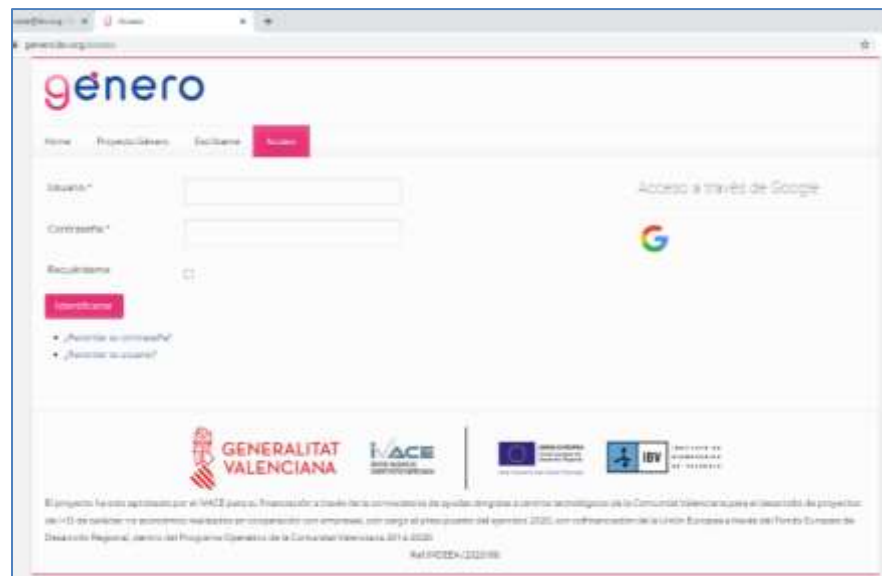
Acceso

genero.ibv.org/acceso

género

Home Proyecto Género Escríbeme Acceso

Usuario *

Contraseña *

Recuérdeme

Identificarse

• ¿Recordar su contraseña?
• ¿Recordar su usuario?

Acceso a través de Google

G

GENERALITAT VALENCIANA

IVACE

IBV

El proyecto ha sido aprobado por el IVACE para su financiación a través de la convocatoria de ayudas dirigidas a centros tecnológicos de la Comunitat Valenciana para el desarrollo de proyectos de I+D de carácter no económico realizados en cooperación con empresas, con cargo al presupuesto del ejercicio 2020, con cofinanciación de la Unión Europea a través del Fondo Europeo de Desarrollo Regional, dentro del Programa Operativo de la Comunitat Valenciana 2014-2020.

Ref.IMDEEA/2020/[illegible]